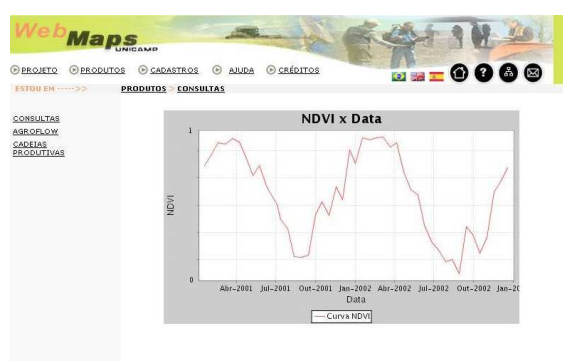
WebMaps UNICAMP

PROJETO PRODUTOS CADASTROS AJUDA CRÉDITOS

ESTOU EM ----->> PRODUTOS > CONSULTAS

CONSULTAS
AGROFLOW
CADEIAS PRODUTIVAS

NDVI x Data

1

NDVI

0

Abr-2001 Jul-2001 Out-2001 Jan-2002 Abr-2002 Jul-2002 Out-2002 Jan-20

Data

Curva NDVI